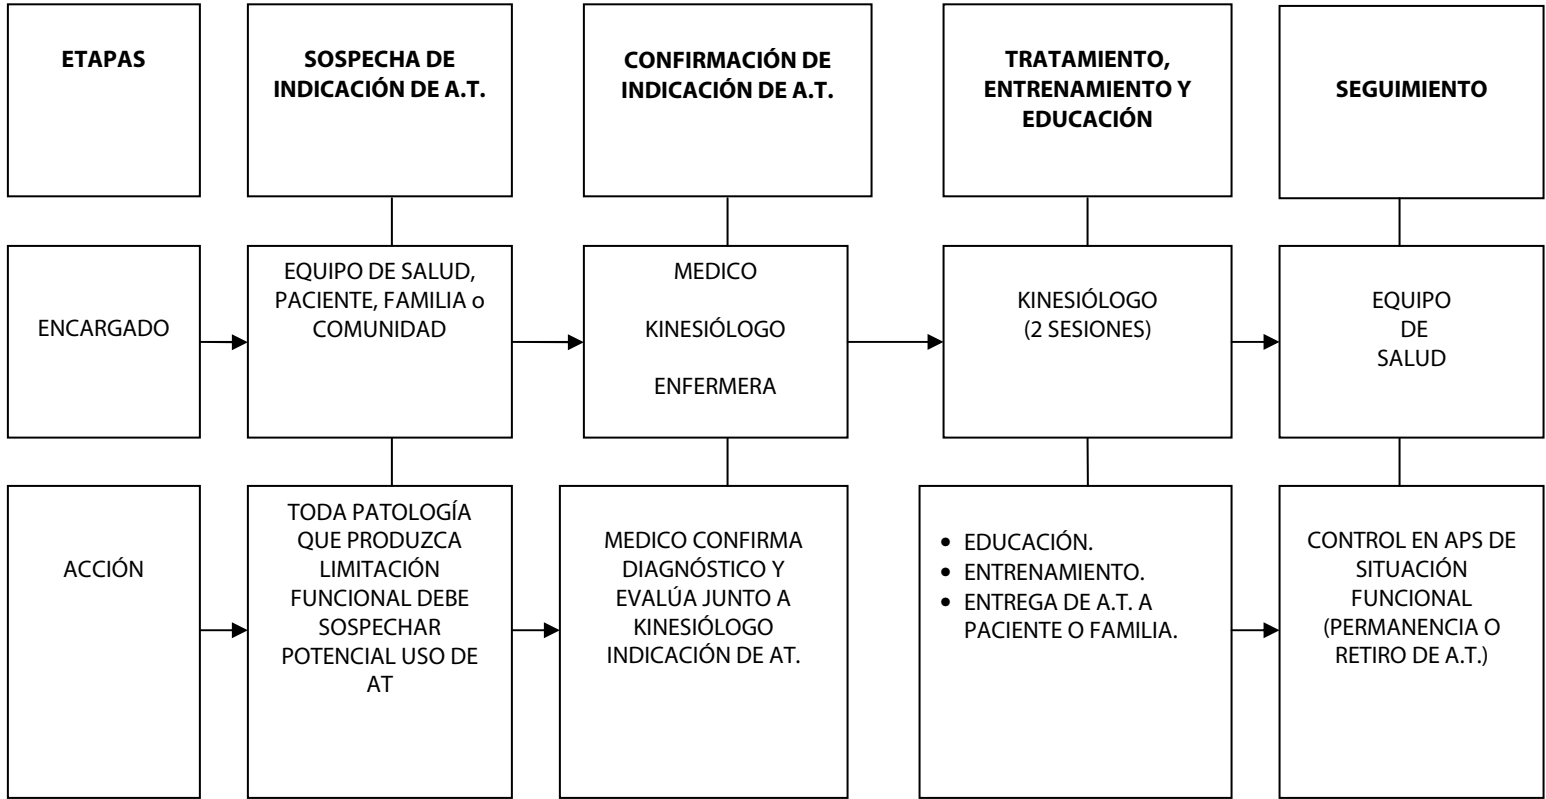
| ETAPAS | SOSPECHA DE INDICACIÓN DE A.T. | CONFIRMACIÓN DE INDICACIÓN DE A.T. | TRATAMIENTO, ENTRENAMIENTO Y EDUCACIÓN | SEGUIMIENTO |
|---|---|---|---|---|
| ENCARGADO | EQUIPO DE SALUD, PACIENTE, FAMILIA o COMUNIDAD | MEDICO<br>KINESIÓLOGO<br>ENFERMERA | KINESIÓLOGO (2 SESIONES) | EQUIPO DE SALUD |
| ACCIÓN | TODA PATOLOGÍA QUE PRODUZCA LIMITACIÓN FUNCIONAL DEBE SOSPECHAR POTENCIAL USO DE AT | MEDICO CONFIRMA DIAGNÓSTICO Y EVALÚA JUNTO A KINESIÓLOGO INDICACIÓN DE AT. | • EDUCACIÓN.<br>• ENTRENAMIENTO.<br>• ENTREGA DE A.T. A PACIENTE O FAMILIA. | CONTROL EN APS DE SITUACIÓN FUNCIONAL (PERMANENCIA O RETIRO DE A.T.) |